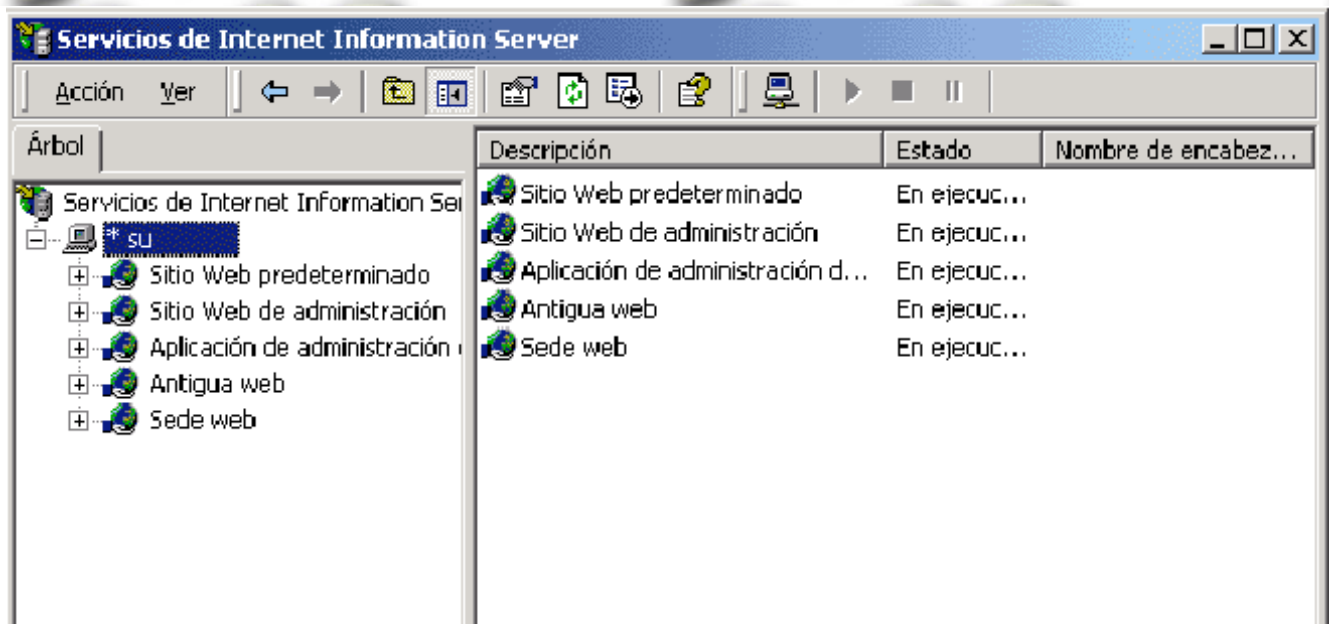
Servicios de Internet Information Server

Acción Ver

Árbol

Servicios de Internet Information Ser
* su
Sitio Web predeterminado
Sitio Web de administración
Aplicación de administración
Antigua web
Sede web

| Descripción | Estado | Nombre de encabez... |
|---|---|---|
| Sitio Web predeterminado | En ejecuc... | |
| Sitio Web de administración | En ejecuc... | |
| Aplicación de administración d... | En ejecuc... | |
| Antigua web | En ejecuc... | |
| Sede web | En ejecuc... | |